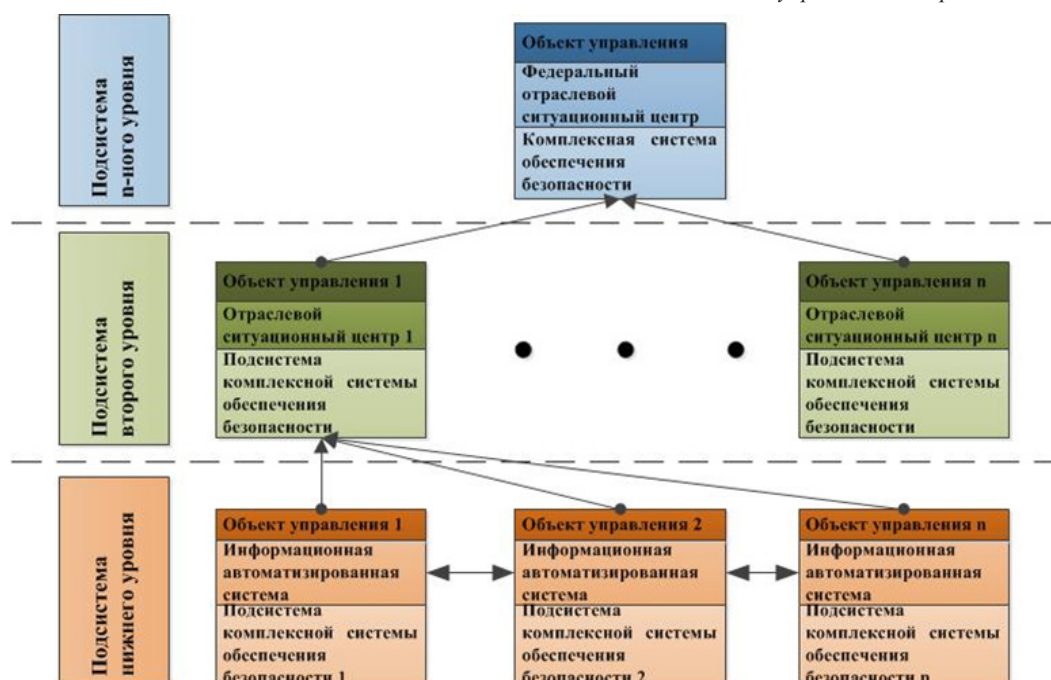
Подсистема n-ного уровня

Объект управления

Федеральный отраслевой ситуационный центр

Комплексная система обеспечения безопасности

Подсистема второго уровня

Объект управления 1

Отраслевой ситуационный центр 1

Подсистема комплексной системы обеспечения безопасности

Объект управления n

Отраслевой ситуационный центр n

Подсистема комплексной системы обеспечения безопасности

Подсистема нижнего уровня

Объект управления 1

Информационная автоматизированная система

Подсистема комплексной системы обеспечения безопасности 1

Объект управления 2

Информационная автоматизированная система

Подсистема комплексной системы обеспечения безопасности 2

Объект управления n

Информационная автоматизированная система

Подсистема комплексной системы обеспечения безопасности n